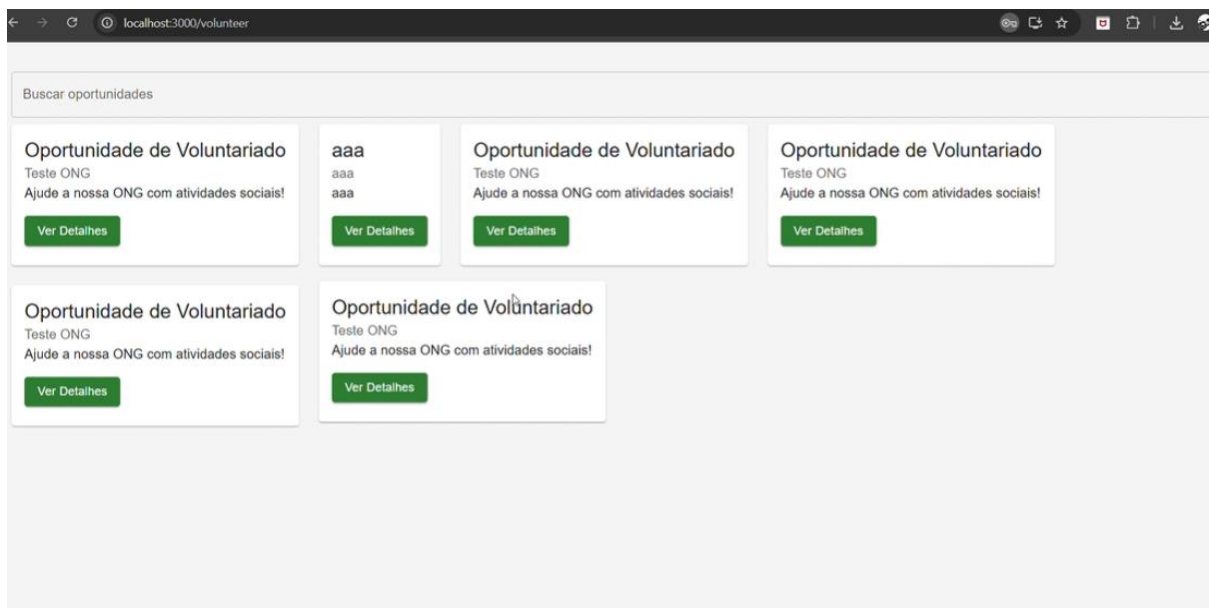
localhost:3000/volunteer

Buscar oportunidades

Oportunidade de Voluntariado
Teste ONG
Ajude a nossa ONG com atividades sociais!
Ver Detalhes

aaa
aaa
aaa
Ver Detalhes

Oportunidade de Voluntariado
Teste ONG
Ajude a nossa ONG com atividades sociais!
Ver Detalhes

Oportunidade de Voluntariado
Teste ONG
Ajude a nossa ONG com atividades sociais!
Ver Detalhes

Oportunidade de Voluntariado
Teste ONG
Ajude a nossa ONG com atividades sociais!
Ver Detalhes

Oportunidade de Voluntariado
Teste ONG
Ajude a nossa ONG com atividades sociais!
Ver Detalhes